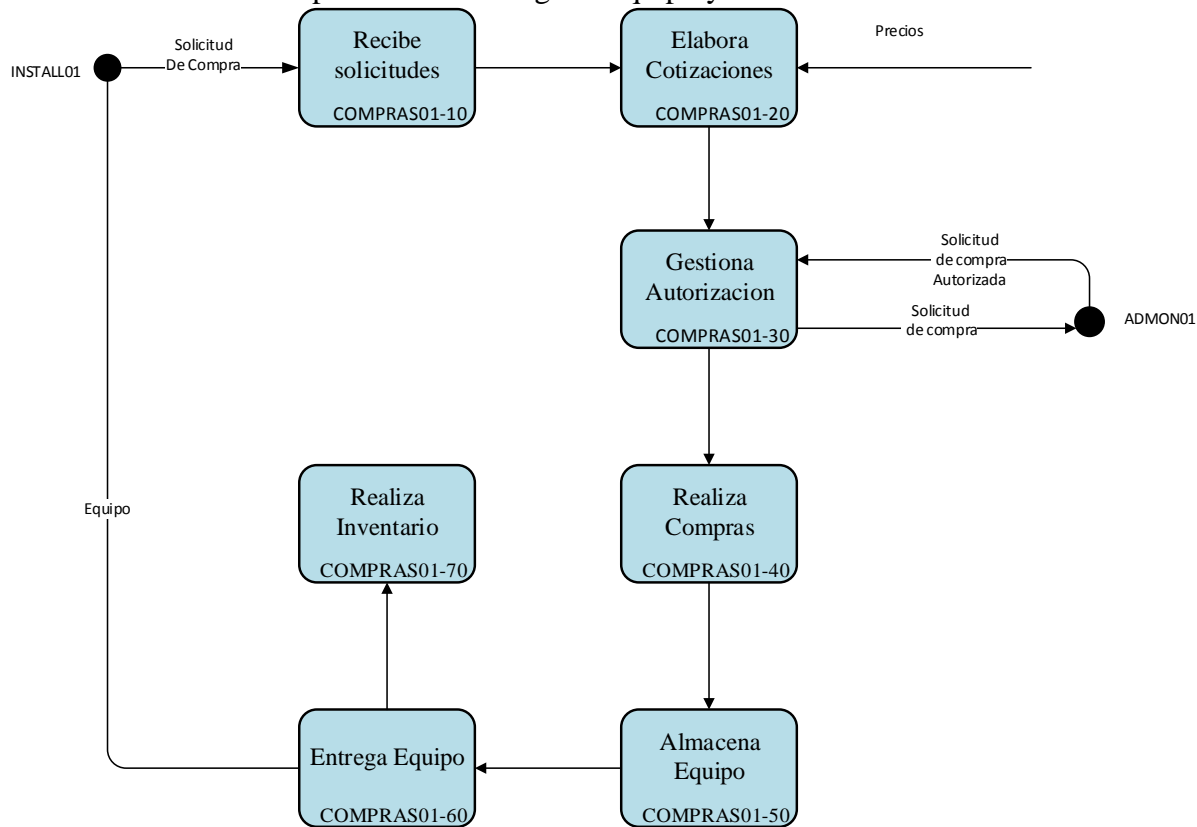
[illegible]

INSTALL01

Solicitud De Compra

Recibe solicitudes
COMPRAS01-10

Elabora Cotizaciones
COMPRAS01-20

Precios

Gestiona Autorizacion
COMPRAS01-30

Solicitud de compra Autorizada

Solicitud de compra

ADMON01

Equipo

Realiza Inventario
COMPRAS01-70

Realiza Compras
COMPRAS01-40

Entrega Equipo
COMPRAS01-60

Almacena Equipo
COMPRAS01-50